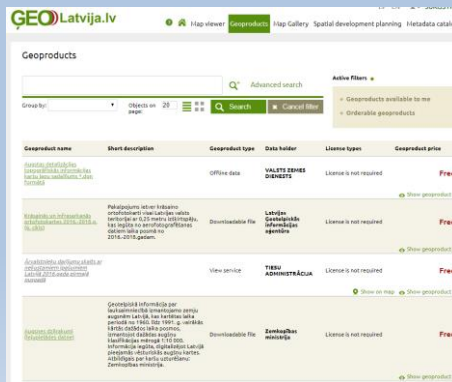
GEOLatvija.lv

Map viewer Geoproducts Map Gallery Spatial development planning Metadata catalo

Geoproducts

Advanced search

Active filters

Group by: Objects on page: 20

Search Cancel filter

Geoproducts available to me

Orderable geoproducts

| Geoproduct name | Short description | Geoproduct type | Data holder | License types | Geoproduct price |
|---|---|---|---|---|---|
| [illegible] | | Offline data | VALSTS ZEMES DIENESTS | License is not required | Free |
| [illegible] | Pakalpojums ietver Latvijas visas teritorijas ar 0,25 metra izšķirtspēju, kas iegūts no aerofotografēšanas datiem laika posmā no 2016.-2018.gadam. | Downloadable file | Latvijas Ģeotelpiskās informācijas aģentūra | License is not required | Free |
| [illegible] | | View service | TIESU ADMINISTRĀCIJA | License is not required | Free |
| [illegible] | Ģeotelpiskā informācija par lauksaimniecībā izmantojamo zemju augsnēm Latvijā, kas kartētas laika periodā no 1960. līdz 1991. g. veiktās kārtās dažādos laika posmos. Informācijai datētas augsnes klasifikācijas mērogā 1:10 000. Informācija iegūta, digitalizējot Latvijā pieejamās vēsturiskās augšņu kartes. Atbildīgais par kartu uzturēšanu: Zemkopības ministrija. | Downloadable file | Zemkopības ministrija | License is not required | Free |

Show geoproduct

Show geoproduct

Show on map Show geoproduct

Show geoproduct